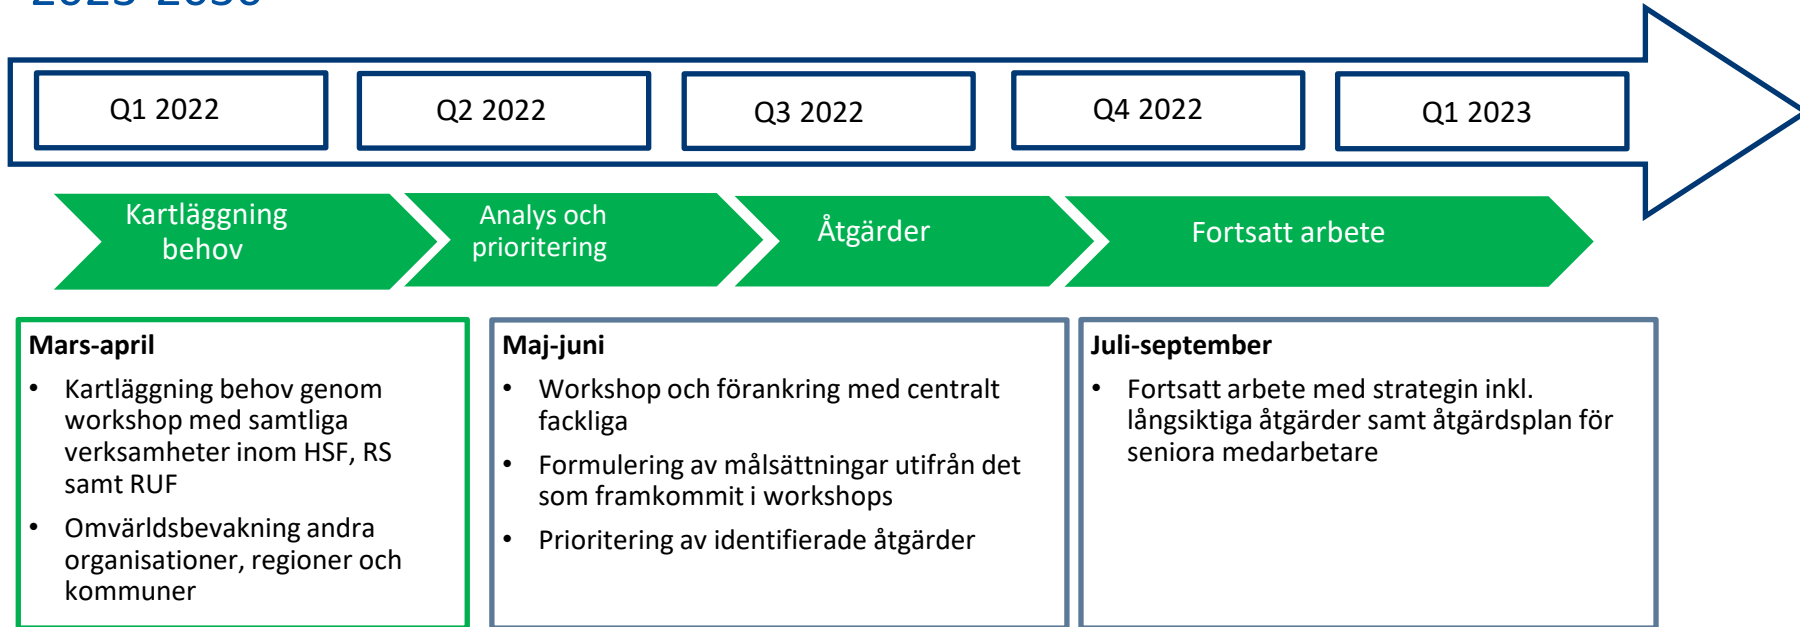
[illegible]

Q1 2022

Q2 2022

Q3 2022

Q4 2022

Q1 2023

Kartläggning behov

Analys och prioritering

Åtgärder

Fortsatt arbete

**Mars-april**

- Kartläggning behov genom workshop med samtliga verksamheter inom HSF, RS samt RUF
- Omvärldsbevakning andra organisationer, regioner och kommuner

**Maj-juni**

- Workshop och förankring med centralt fackliga
- Formulering av målsättningar utifrån det som framkommit i workshops
- Prioritering av identifierade åtgärder

**Juli-september**

- Fortsatt arbete med strategin inkl. långsiktiga åtgärder samt åtgärdsplan för seniora medarbetare